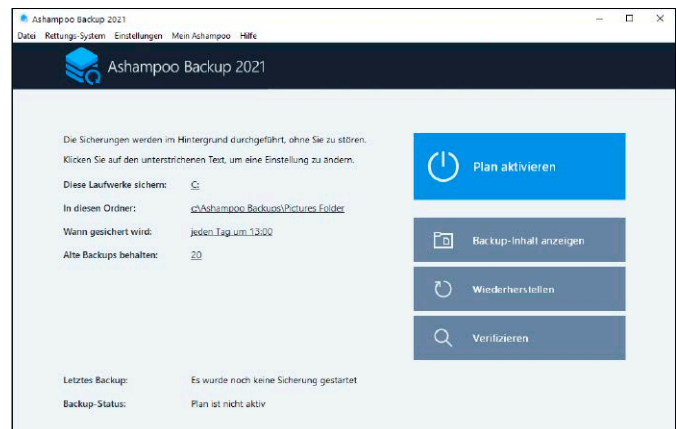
Ashampoo Backup 2021

Datei Rettungs-System Einstellungen Mein Ashampoo Hilfe

Ashampoo Backup 2021

Die Sicherungen werden im Hintergrund durchgeführt, ohne Sie zu stören.

Klicken Sie auf den unterstrichenen Text, um eine Einstellung zu ändern.

Diese Laufwerke sichern: C:

In diesen Ordner: c:\Ashampoo Backups\Pictures Folder

Wann gesichert wird: jeden Tag um 13:00

Alte Backups behalten: 20

Plan aktivieren

Backup-Inhalt anzeigen

Wiederherstellen

Verifizieren

Letztes Backup: Es wurde noch keine Sicherung gestartet

Backup-Status: Plan ist nicht aktiv